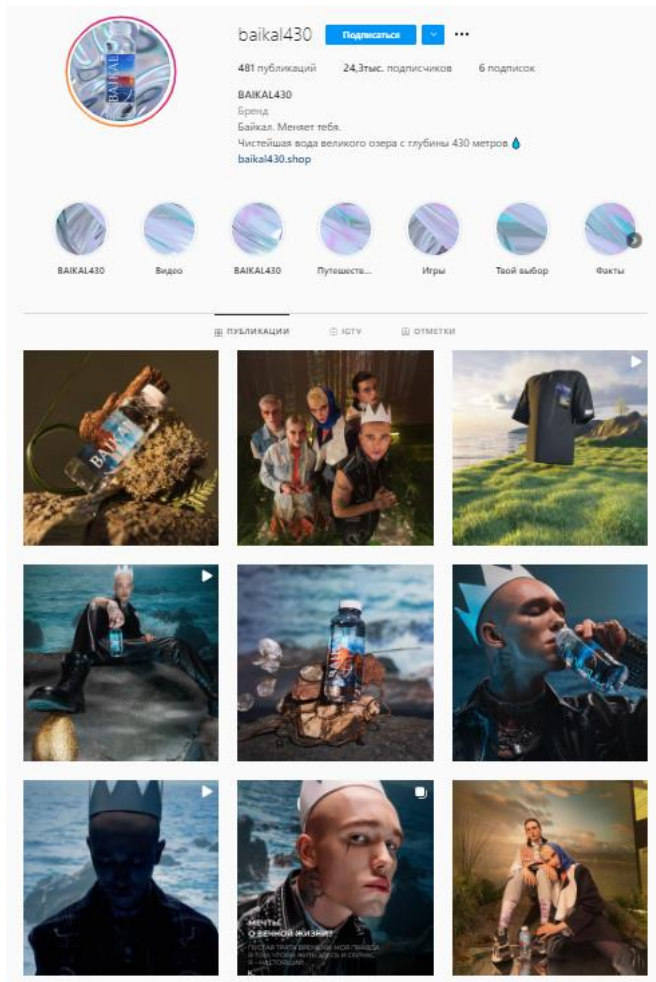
baikal430 Подписаться ···

481 публикаций 24,3тыс. подписчиков 6 подписок

BAIKAL430
Бренд
Байкал. Меняет тебя.
Чистейшая вода великого озера с глубины 430 метров 💧
baikal430.shop

BAIKAL430 Видео BAIKAL430 Путешеств... Игры Твой выбор Факты

ПУБЛИКАЦИИ IGTV ОТМЕТКИ

МЕЧТЫ О ВЕЧНОЙ ЖИЗНИ?
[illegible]